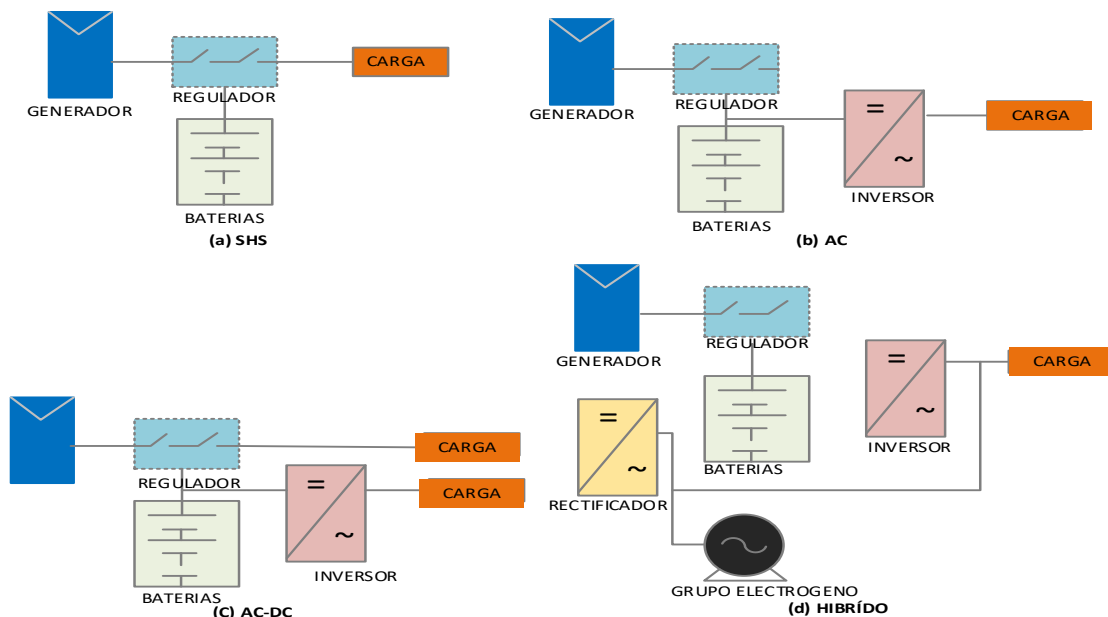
GENERADOR

REGULADOR

CARGA

BATERIAS

(a) SHS

GENERADOR

REGULADOR

=

~

CARGA

INVERSOR

BATERIAS

(b) AC

REGULADOR

CARGA

=

CARGA

~

INVERSOR

BATERIAS

(C) AC-DC

GENERADOR

REGULADOR

=

~

CARGA

INVERSOR

=

~

BATERIAS

RECTIFICADOR

GRUPO ELECTROGENO

(d) HIBRÍDO